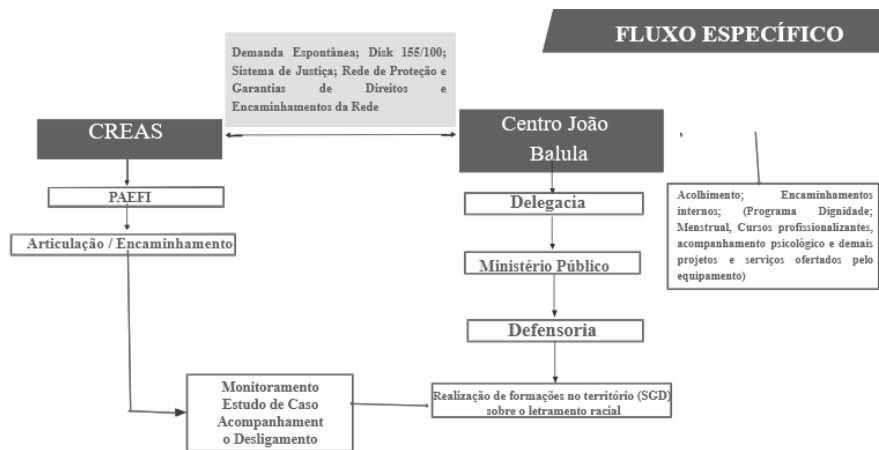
FLUXO ESPECÍFICO

Demanda Espontânea; Disk 155/100; Sistema de Justiça; Rede de Proteção e Garantias de Direitos e Encaminhamentos da Rede

CREAS

Centro João Balula

PAEFI

Articulação / Encaminhamento

Delegacia

Ministério Público

Defensoria

Acolhimento; Encaminhamentos internos; (Programa Dignidade; Menstrual, Cursos profissionalizantes, acompanhamento psicológico e demais projetos e serviços ofertados pelo equipamento)

Monitoramento
Estudo de Caso
Acompanhament
o Desligamento

Realização de formações no território (SGD) sobre o letramento racial